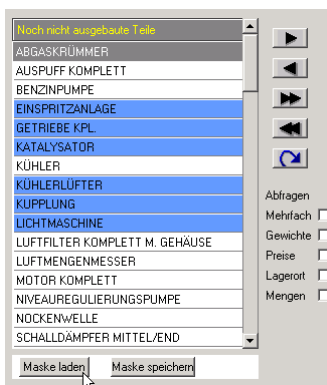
Noch nicht ausgebaute Teile
ABGASKRÜMMER
AUSPUFF KOMPLETT
BENZINPUMPE
EINSPRITZANLAGE
GETRIEBE KPL.
KATALYSATOR
KÜHLER
KÜHLERLÜFTER
KUPPLUNG
LICHTMASCHINE
LUFTFILTER KOMPLETT M. GEHÄUSE
LUFTMENGENMESSER
MOTOR KOMPLETT
NIVEAUREGULIERUNGSPUMPE
NOCKENWELLE
SCHALLDÄMPFER MITTEL/END

Maske laden
Maske speichern

Abfragen
Mehrfach
Gewichte
Preise
Lagerort
Mengen